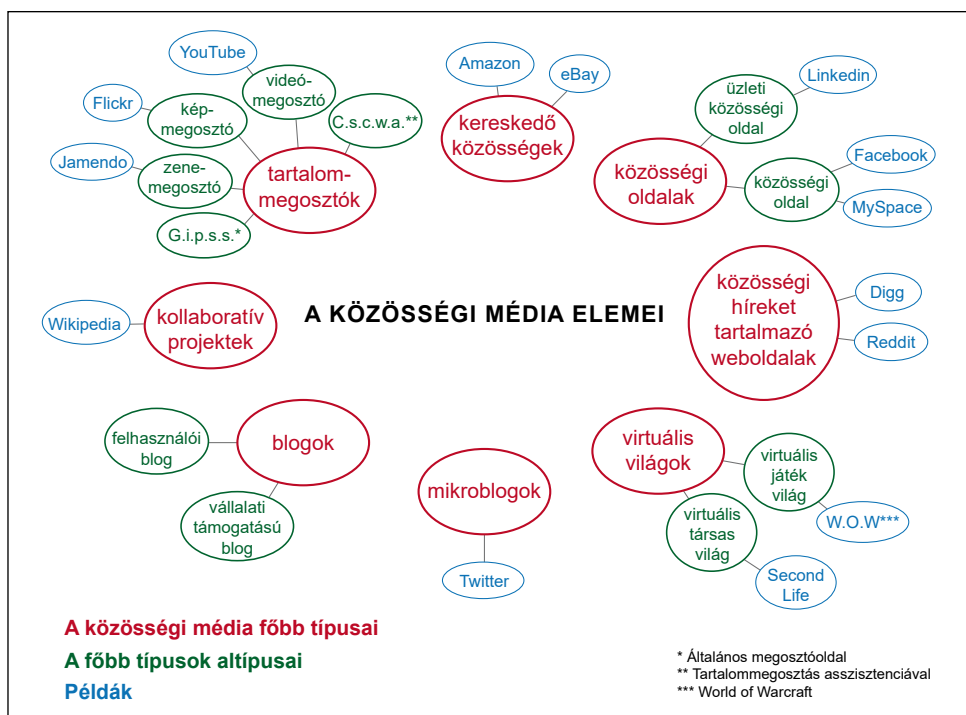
YouTube

videó-megosztó

Flickr

kép-megosztó

C.s.c.w.a.**

Jamendo

zene-megosztó

tartalom-megosztók

G.i.p.s.s.*

Amazon

eBay

kereskedő közösségek

üzleti közösségi oldal

Linkedin

közösségi oldalak

Facebook

közösségi oldal

MySpace

Wikipedia

kollaboratív projektek

A KÖZÖSSÉGI MÉDIA ELEMEI

közösségi híreket tartalmazó weboldalak

Digg

Reddit

felhasználói blog

blogok

vállalati támogatású blog

mikroblogok

Twitter

virtuális világok

virtuális játék világ

W.O.W***

virtuális társas világ

Second Life

A közösségi média főbb típusai

A főbb típusok altípusai

Példák

* Általános megosztóoldal
** Tartalommegosztás asszisztenciával
*** World of Warcraft